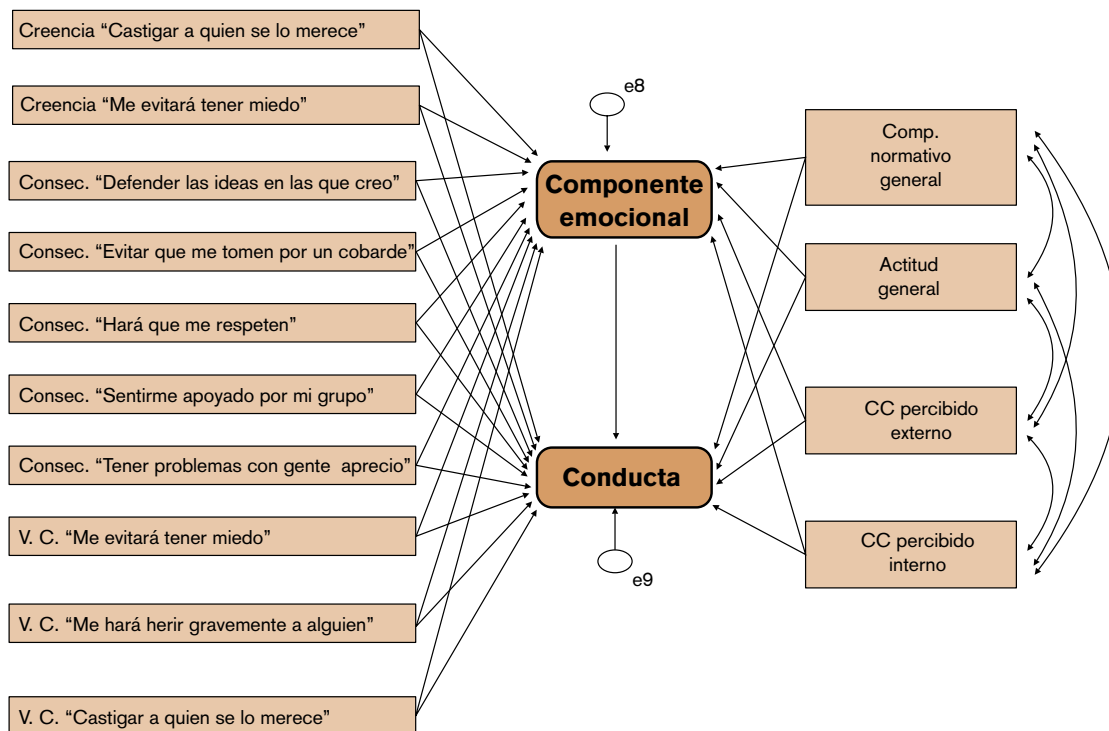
Creencia “Castigar a quien se lo merece”

Creencia “Me evitará tener miedo”

Consec. “Defender las ideas en las que creo”

Consec. “Evitar que me tomen por un cobarde”

Consec. “Hará que me respeten”

Consec. “Sentirme apoyado por mi grupo”

Consec. “Tener problemas con gente aprecio”

V. C. “Me evitará tener miedo”

V. C. “Me hará herir gravemente a alguien”

V. C. “Castigar a quien se lo merece”

e8

Componente emocional

Conducta

e9

Comp. normativo general

Actitud general

CC percibido externo

CC percibido interno